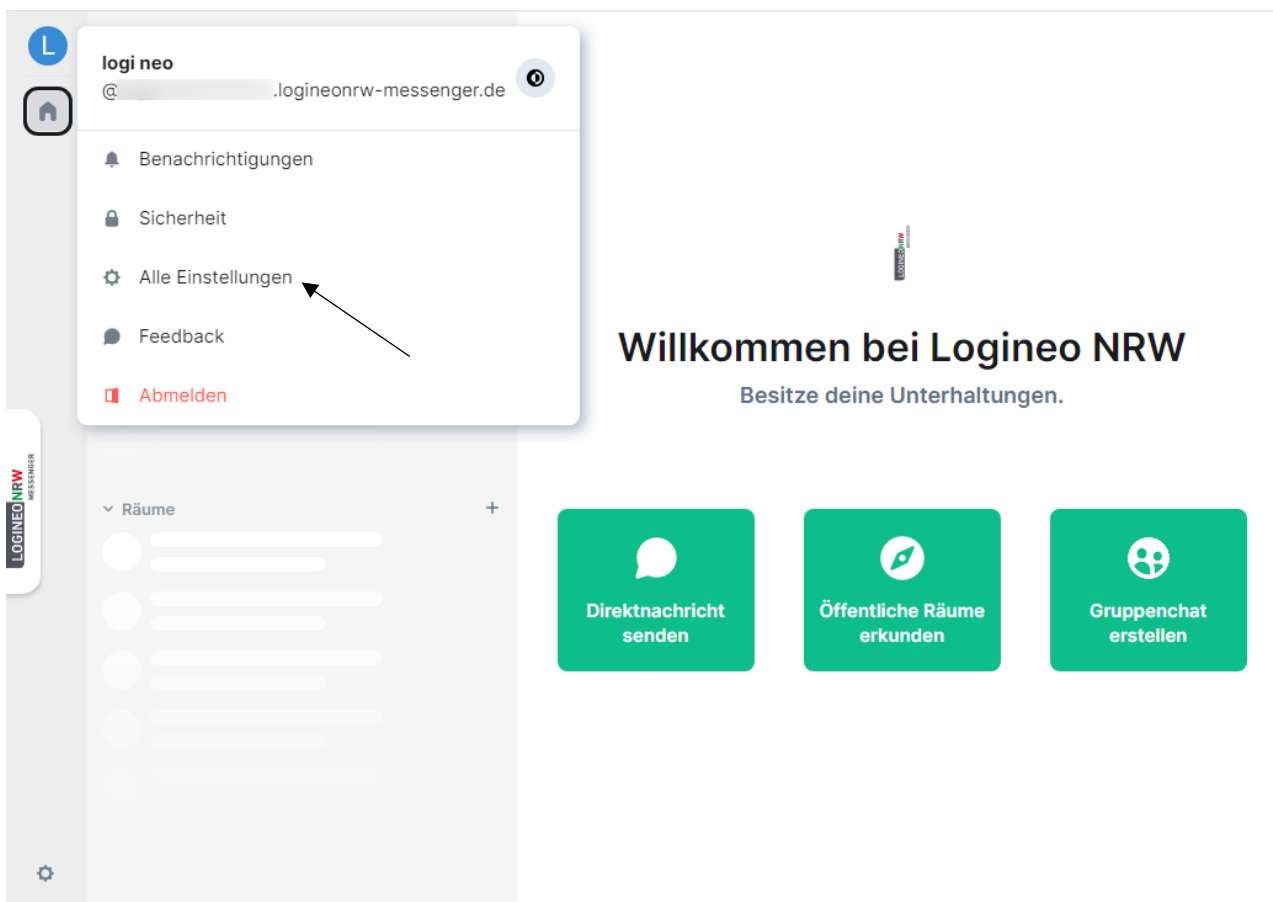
L

logi neo
@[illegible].logineonrw-messenger.de

Benachrichtigungen

Sicherheit

Alle Einstellungen

Feedback

Abmelden

LOGINEO NRW MESSENGER

Räume +

LOGINEO NRW MESSENGER

Willkommen bei Logineo NRW

Besitze deine Unterhaltungen.

Direktnachricht senden

Öffentliche Räume erkunden

Gruppenchat erstellen